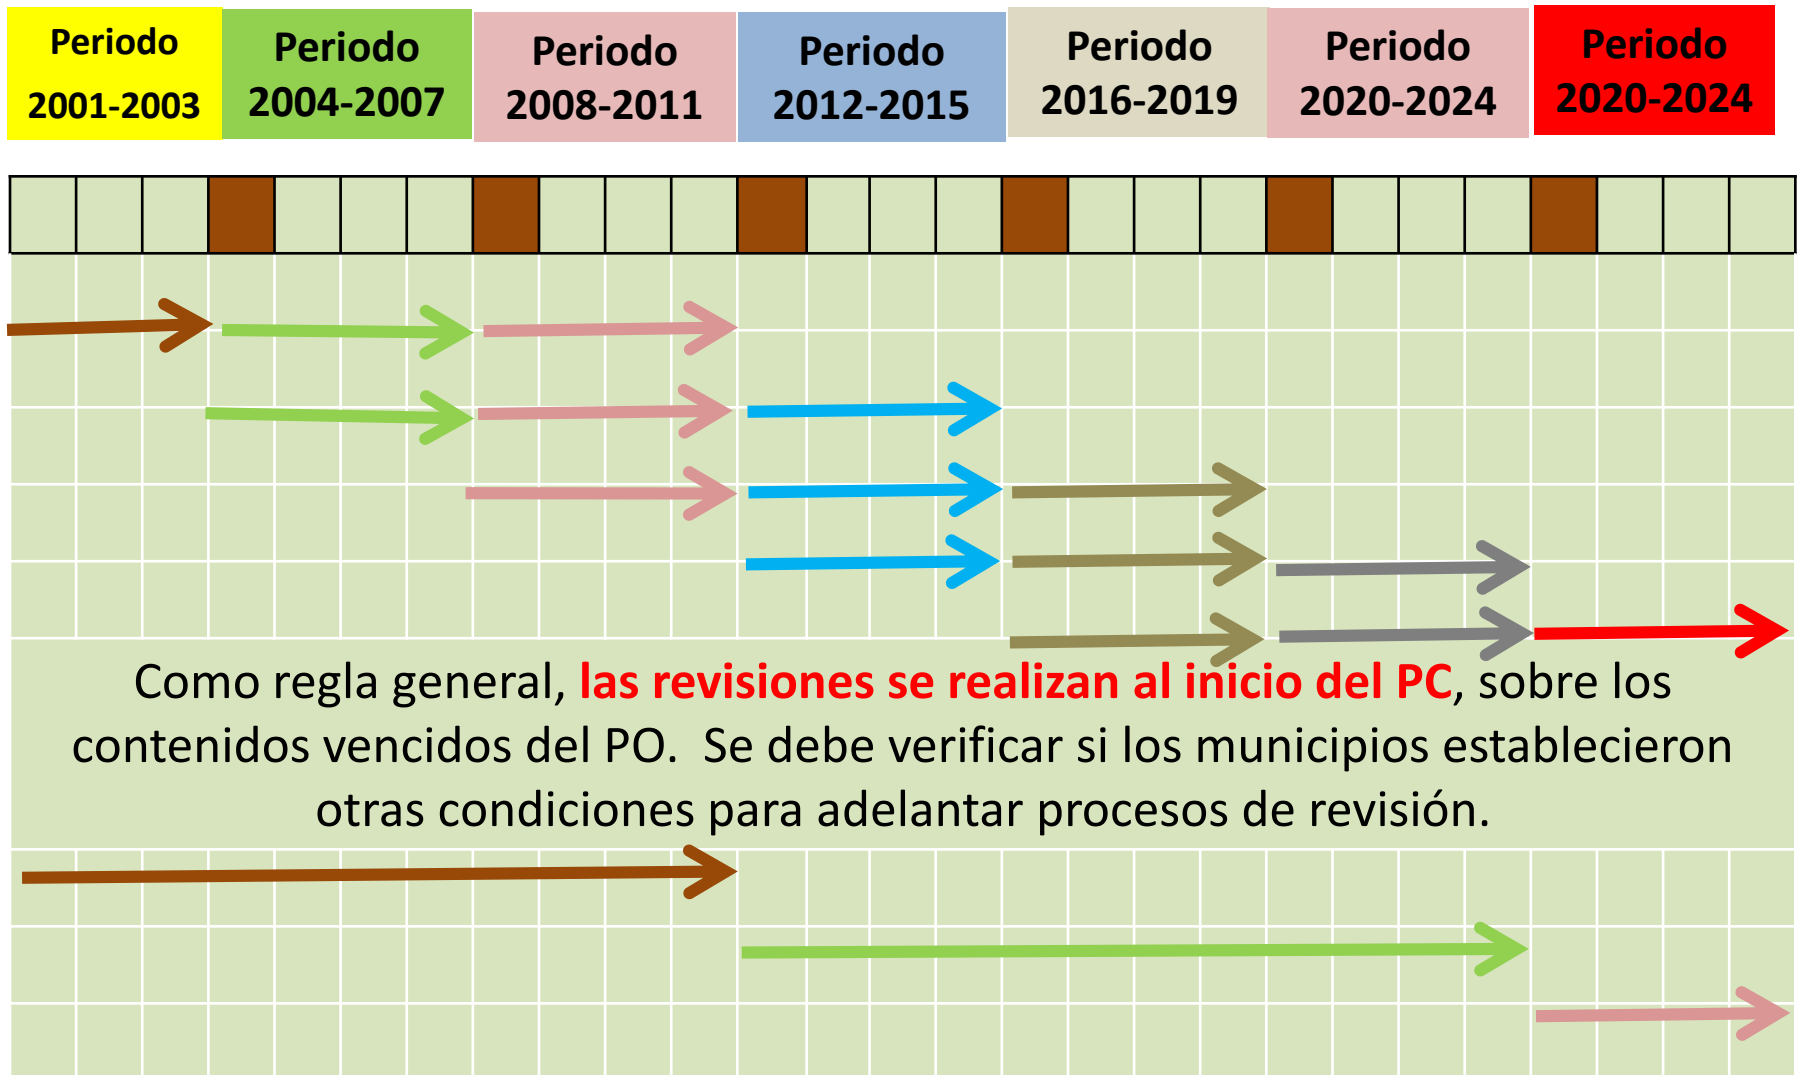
Periodo 2001-2003

Periodo 2004-2007

Periodo 2008-2011

Periodo 2012-2015

Periodo 2016-2019

Periodo 2020-2024

Periodo 2020-2024

Como regla general, las revisiones se realizan al inicio del PC, sobre los contenidos vencidos del PO. Se debe verificar si los municipios establecieron otras condiciones para adelantar procesos de revisión.